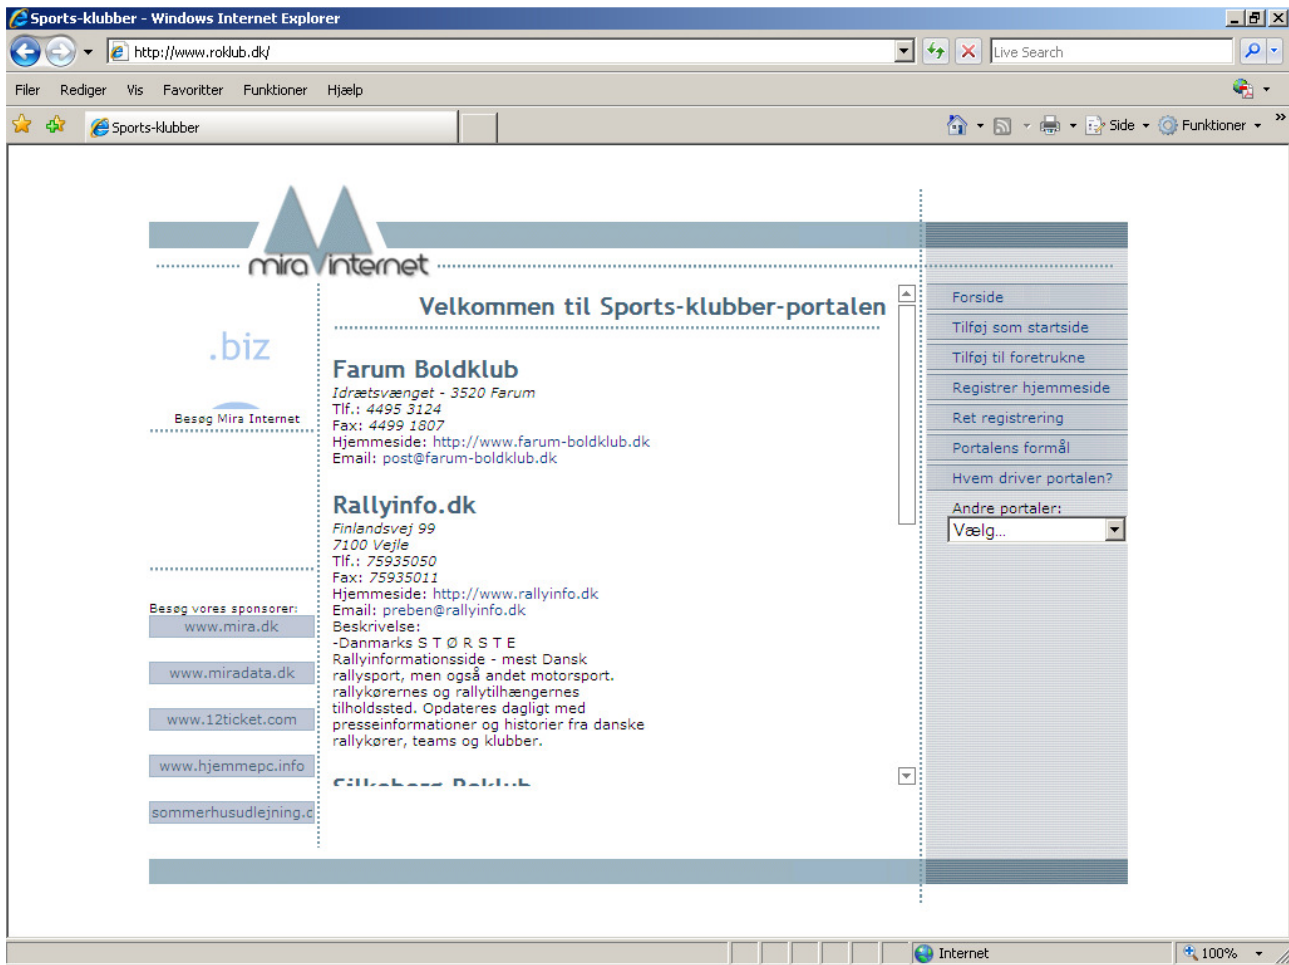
Sports-klubber - Windows Internet Explorer

http://www.roklub.dk/

Live Search

Filer Rediger Vis Favoritter Funktioner Hjælp

Sports-klubber

Side Funktioner

mira internet

.biz

Besøg Mira Internet

Besøg vores sponsorer:

www.mira.dk

www.miradata.dk

www.12ticket.com

www.hjemmepc.info

sommerhusudlejning.c

Velkommen til Sports-klubber-portalen

Farum Boldklub
Idrætsvænget - 3520 Farum
Tlf.: 4495 3124
Fax: 4499 1807
Hjemmeside: http://www.farum-boldklub.dk
Email: post@farum-boldklub.dk

Rallyinfo.dk
Finlandsvej 99
7100 Vejle
Tlf.: 75935050
Fax: 75935011
Hjemmeside: http://www.rallyinfo.dk
Email: preben@rallyinfo.dk
Beskrivelse:
-Danmarks S T Ø R S T E Rallyinformationsside - mest Dansk rallysport, men også andet motorsport. rallykørernes og rallytilhængernes tilholdssted. Opdateres dagligt med presseinformationer og historier fra danske rallykører, teams og klubber.

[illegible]

Forside
Tilføj som startside
Tilføj til foretrukne
Registrer hjemmeside
Ret registrering
Portalens formål
Hvem driver portalen?
Andre portaler:
Vælg...

Internet
100%